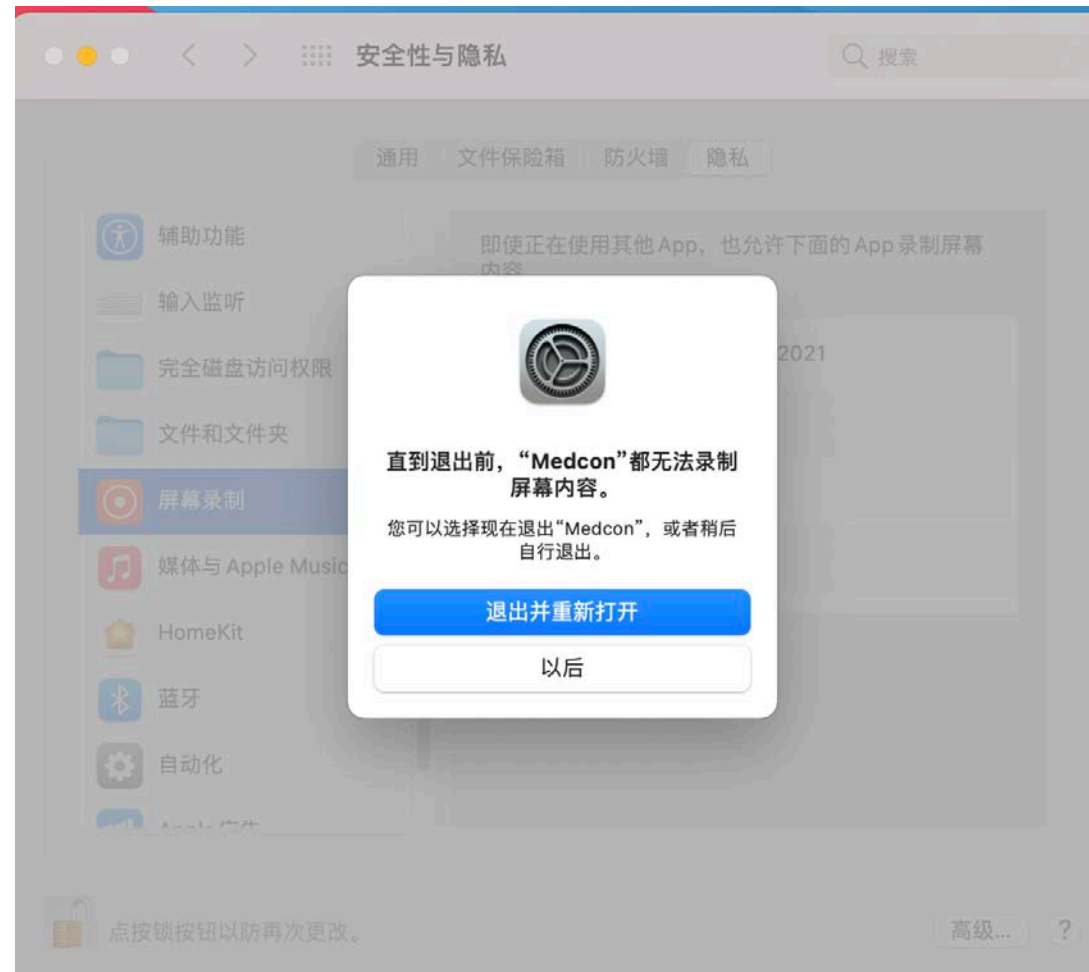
安全性与隐私

搜索

通用 文件保险箱 防火墙 隐私

辅助功能
输入监听
完全磁盘访问权限
文件和文件夹
屏幕录制
媒体与 Apple Music
HomeKit
蓝牙
自动化
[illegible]

即使正在使用其他 App，也允许下面的 App 录制屏幕内容

2021

直到退出前，“Medcon”都无法录制屏幕内容。

您可以选择现在退出“Medcon”，或者稍后自行退出。

退出并重新打开

以后

点按锁按钮以防再次更改。

高级...

?